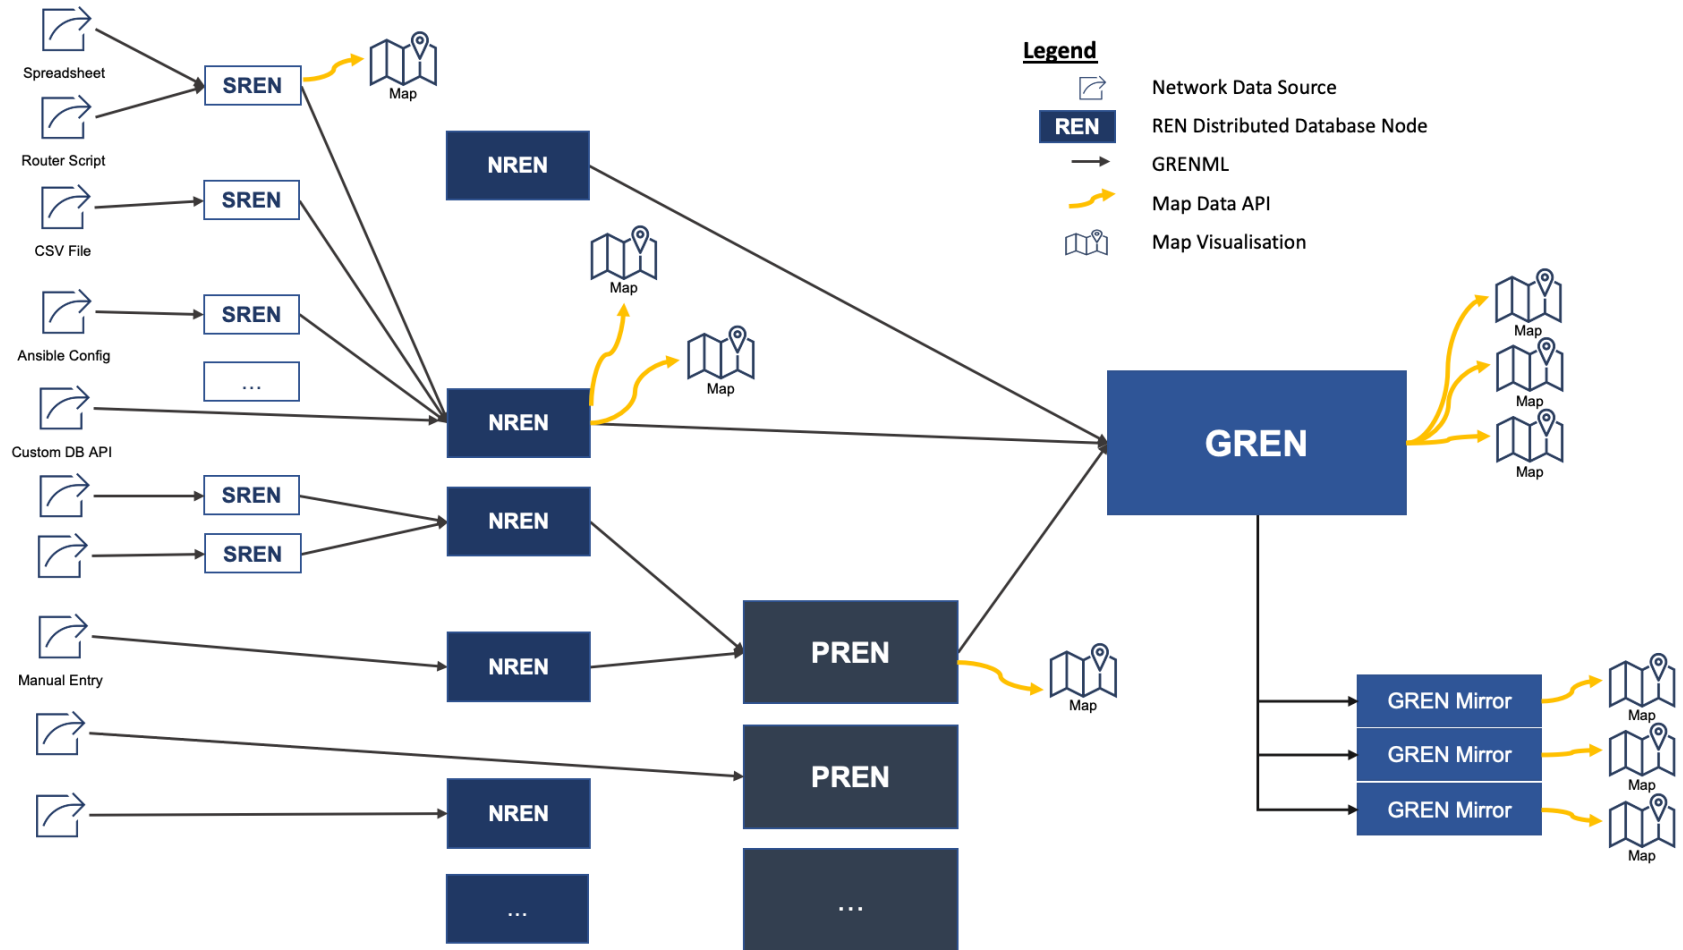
Legend
Network Data Source
REN REN Distributed Database Node
GRENML
Map Data API
Map Visualisation

Spreadsheet
SREN
Map
Router Script
NREN
SREN
CSV File
Map
SREN
Ansible Config
Map
...
Custom DB API
NREN
GREN
Map
Map
Map
SREN
NREN
SREN
Manual Entry
NREN
PREN
Map
GREN Mirror
Map
GREN Mirror
Map
PREN
GREN Mirror
Map
NREN
...
...